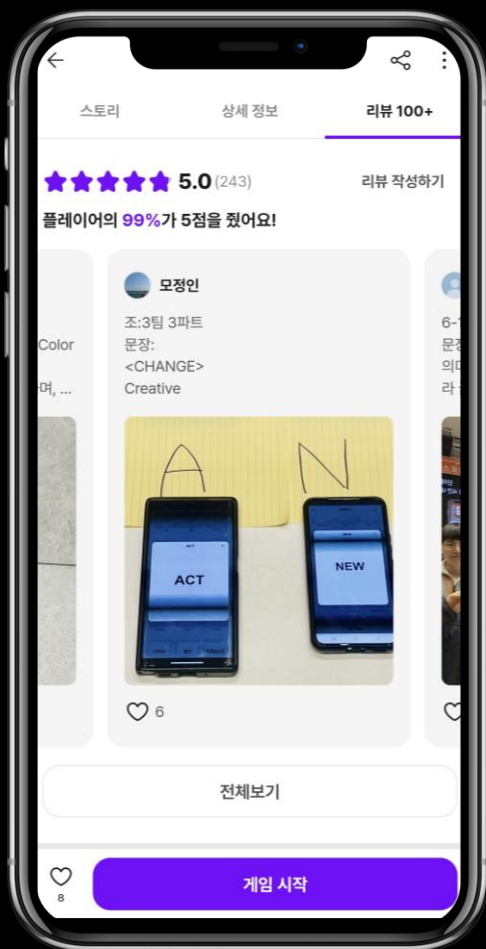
스토리

상세 정보

리뷰 100+

5.0 (243)

리뷰 작성하기

플레이어의 99%가 5점을 줬어요!

Color

며, ...

모정인

조:3팀 3파트
문장:
<CHANGE>
Creative

A N

ACT

NEW

6

6-
문장
의미
라

전체보기

8

게임 시작